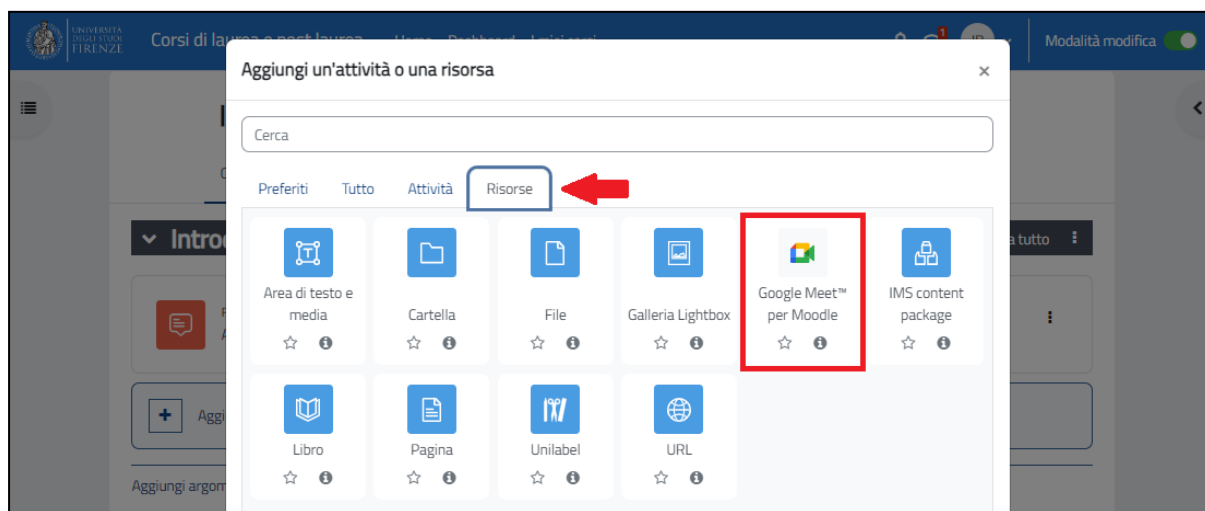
UNIVERSITÀ DEGLI STUDI FIRENZE

Corsi di laurea e post laurea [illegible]

Modalità modifica

Aggiungi un'attività o una risorsa

×

Cerca

Preferiti Tutto Attività Risorse

Intro

a tutto

Area di testo e media

Cartella

File

Galleria Lightbox

Google Meet™ per Moodle

IMS content package

Libro

Pagina

Unilabel

URL

Aggi

Aggiungi argom